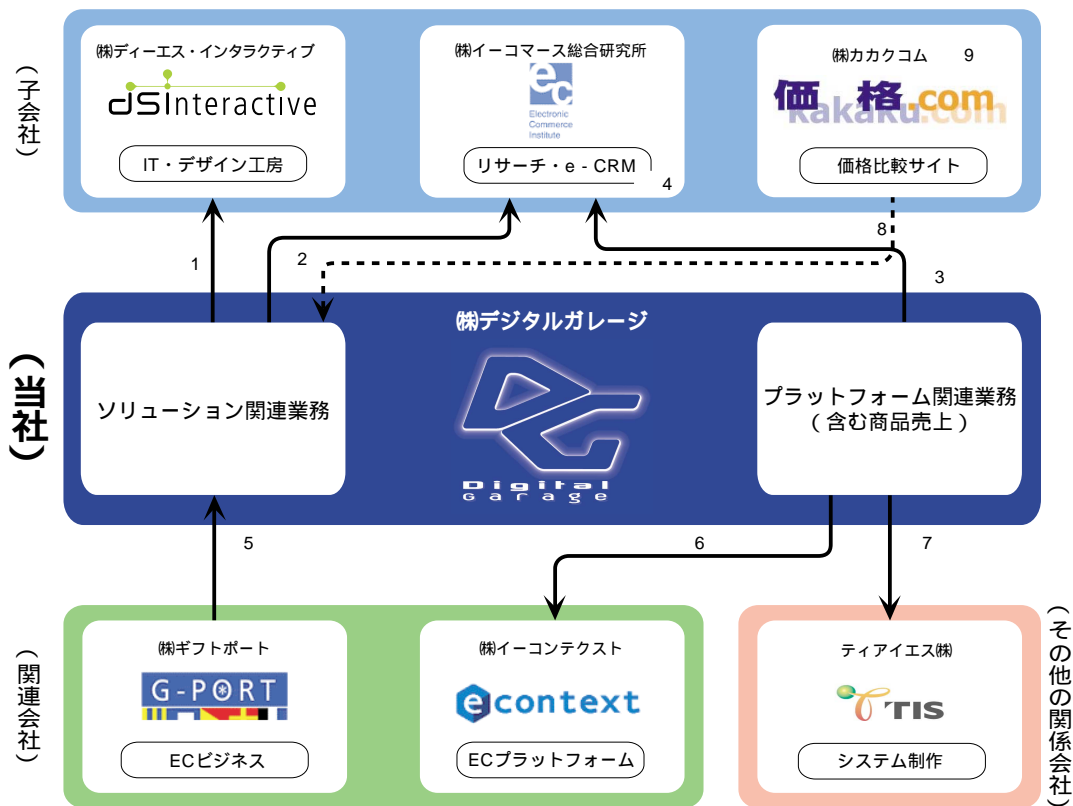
（子会社）

㈱ディーエス・インタラクティブ
dsInteractive
IT・デザイン工房

㈱イーコマース総合研究所
ec
Electronic Commerce Institute
リサーチ・e - CRM
4

㈱カカクコム 9
価格.com
kakaku.com
価格比較サイト

1
2
8
3

（当社）

㈱デジタルガレージ
ソリューション関連業務
Digital Garage
プラットフォーム関連業務
（含む商品売上）

5
6
7

（関連会社）

㈱ギフトポート
G-PORT
ECビジネス

㈱イーコンテクスト
econtext
ECプラットフォーム

（その他の関係会社）

ティアイエス㈱
TIS
システム制作